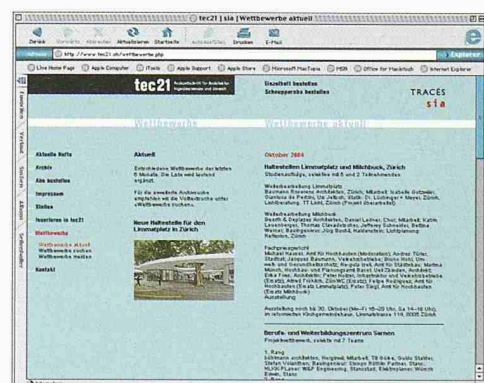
tec21 | sia | Wettbewerbe aktuell

Zurück Vorwärts Abbrechen Aktualisieren Startseite AutoAusfüllen Drucken E-Mail

Adresse http://www.tec21.ch/wettbewerbe.php

Live Home Page Apple Computer iTools Apple Support Apple Store Microsoft MacTopia MSN Office for Macintosh Internet Explorer

tec21

Baustelle Schwyz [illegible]

TRACES
sia

Wettbewerbe

Wettbewerbe aktuell

Aktuelle Hefte
Archiv
Abo bestellen
Impressum
Stellen
Inserieren in tec21
Wettbewerbe
Wettbewerbe aktuell
Wettbewerbe suchen
Wettbewerbe melden
Kontakt

Aktuell

Entscheidene Wettbewerbe der letzten 6 Monate. Die Liste wird laufend ergänzt.

Für die gewählte Archivsuche empfehlen wir die Volltextsuche unter «Wettbewerbe suchen».

Neue Haltestelle für den Limmatplatz in Zürich

Oktober 2004

Haltestellen Limmatplatz und Milchbuck, Zürich

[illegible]

Wettbewerbsbeitrag Limmatplatz
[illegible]

Wettbewerbsbeitrag Milchbuck
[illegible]

Fachpreisgericht
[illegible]

Ausstellung
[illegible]

Berufs- und Weiterbildungszentrum Sarnen
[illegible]

1. Rang
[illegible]

Favoriten Verlauf Suchen Album Seitenhalter

Internet